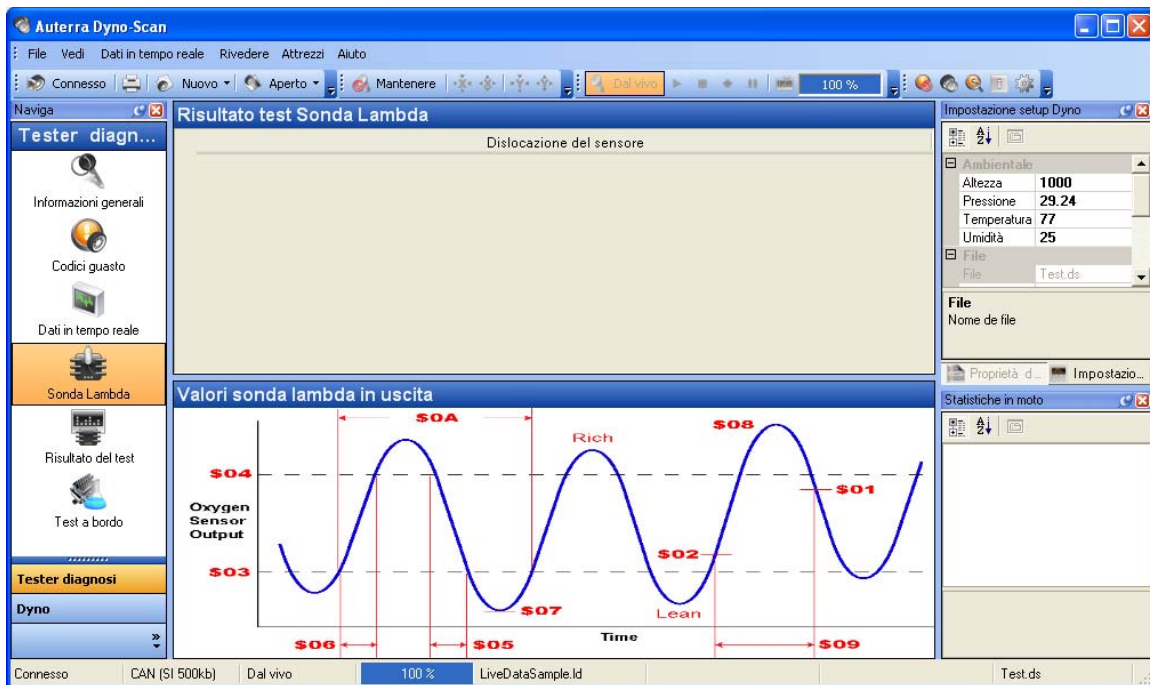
Auterra Dyno-Scan

File Vedi Dati in tempo reale Rivedere Attrezzi Aiuto

Connesso | Nuovo | Aperto | Mantenere | Dal vivo | 100 %

Naviga

Tester diagn...

Informazioni generali

Codici guasto

Dati in tempo reale

Sonda Lambda

Risultato del test

Test a bordo

Tester diagnosi

Dyno

Risultato test Sonda Lambda

Dislocazione del sensore

Valori sonda lambda in uscita

$0A

$08

Rich

$04

$01

Oxygen Sensor Output

$02

$03

$07

Lean

$06

$05

Time

$09

Impostazione setup Dyno

| Ambientale | |
|---|---|
| Altezza | 1000 |
| Pressione | 29.24 |
| Temperatura | 77 |
| Umidità | 25 |
| File | |
| File | Test.ds |

File
Nome de file

Proprietà d... Impostazio...

Statistiche in moto

Connesso | CAN (SI 500kb) | Dal vivo | 100 % | LiveDataSample.ld | Test.ds